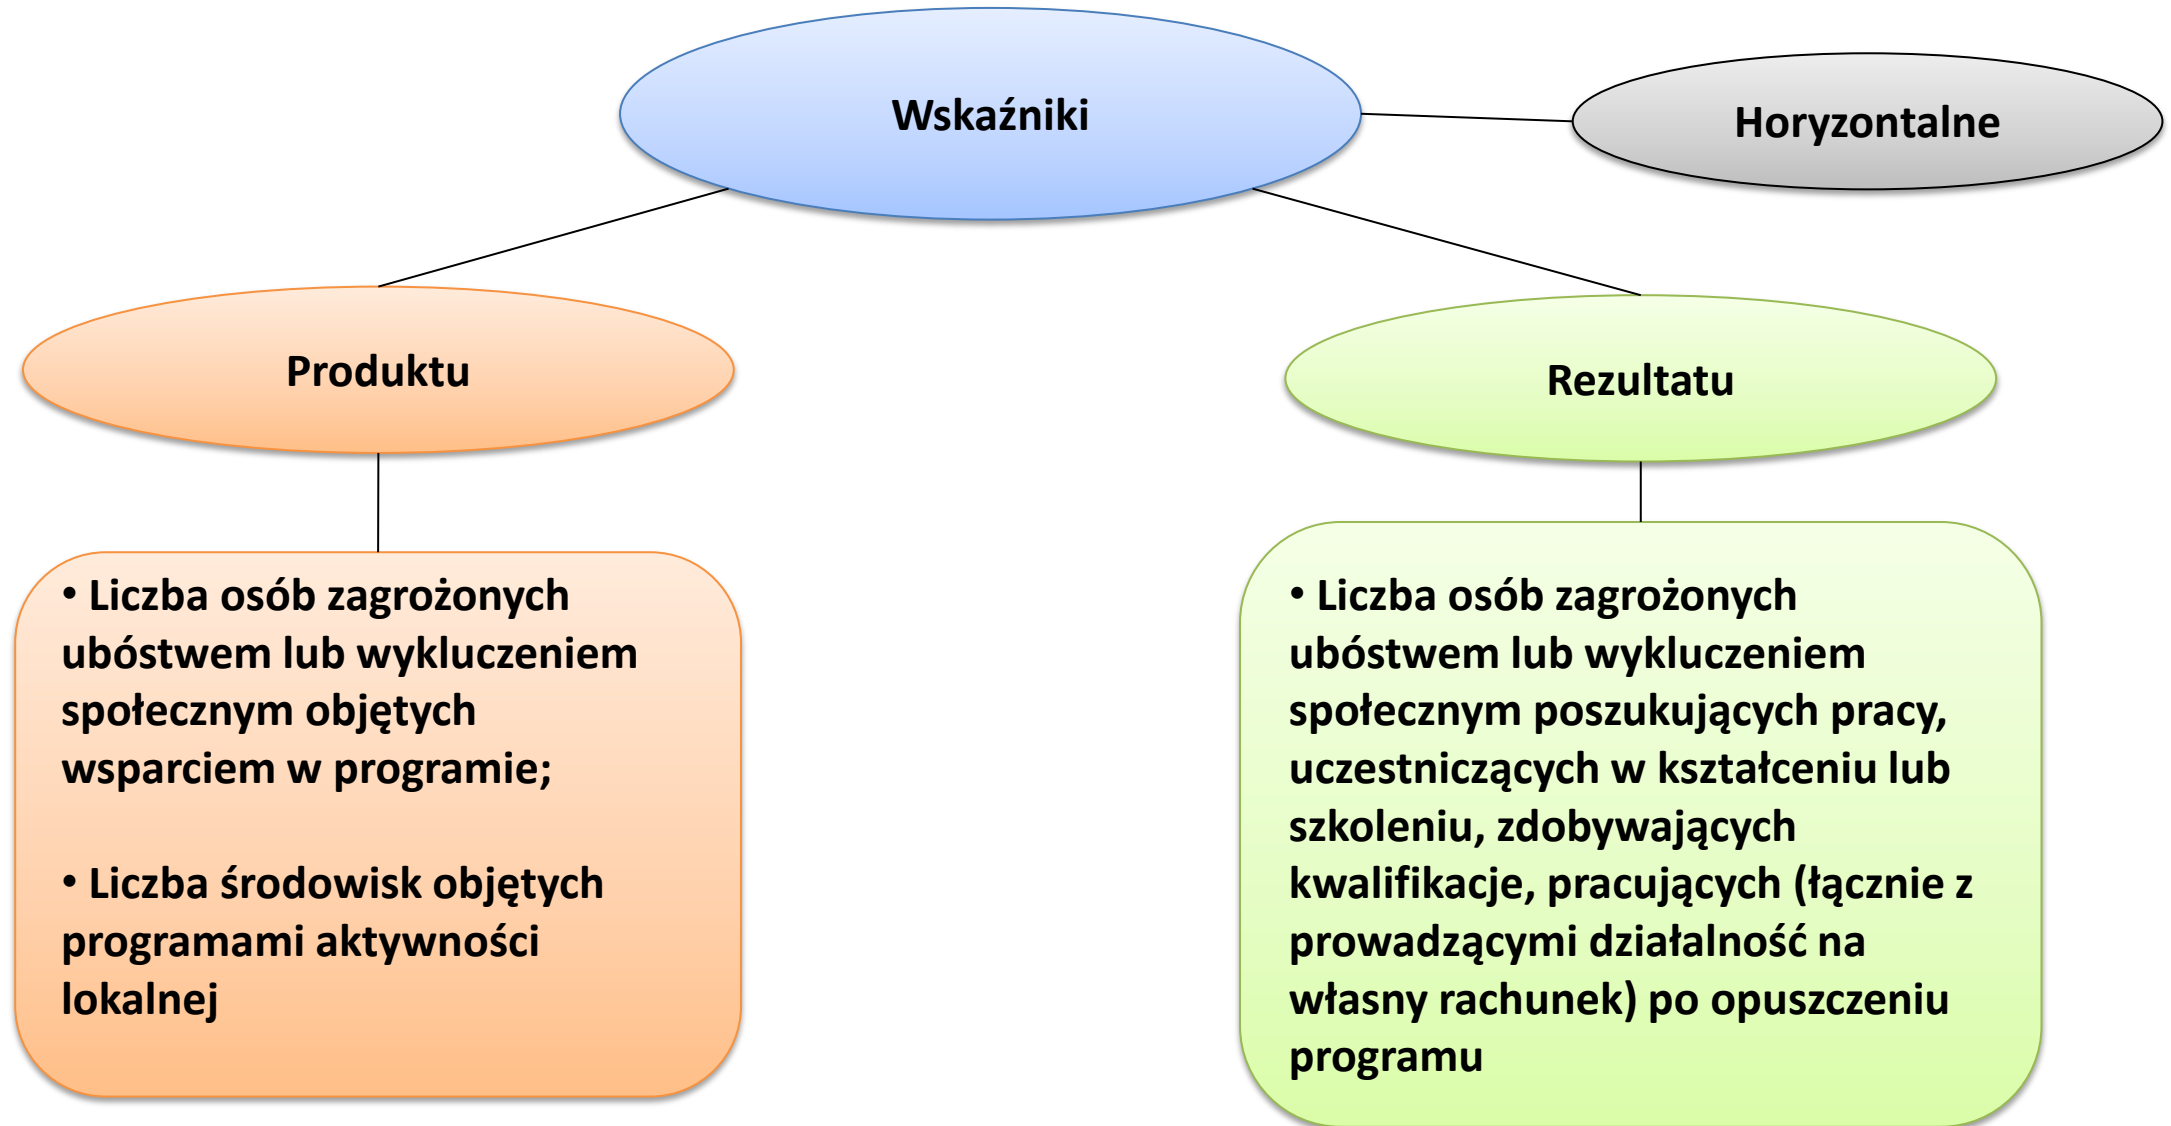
Wskaźniki

Horyzontalne

Produktu

Rezultatu

• Liczba osób zagrożonych ubóstwem lub wykluczeniem społecznym objętych wsparciem w programie;

• Liczba środowisk objętych programami aktywności lokalnej

• Liczba osób zagrożonych ubóstwem lub wykluczeniem społecznym poszukujących pracy, uczestniczących w kształceniu lub szkoleniu, zdobywających kwalifikacje, pracujących (łącznie z prowadzącymi działalność na własny rachunek) po opuszczeniu programu